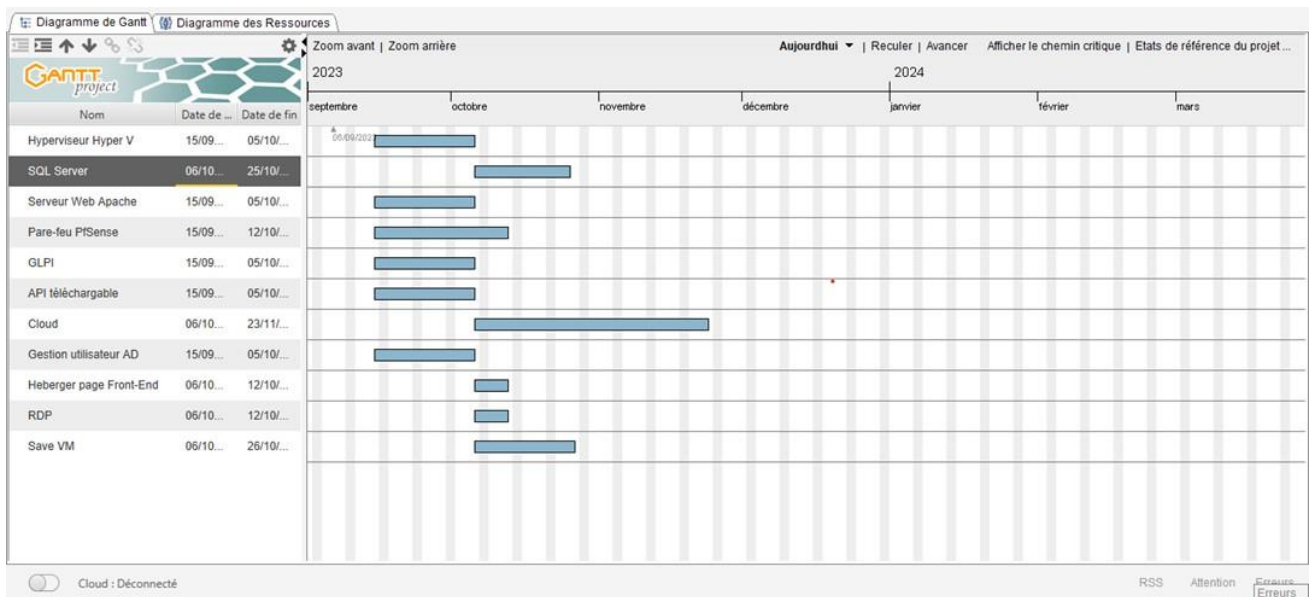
Diagramme de Gantt | Diagramme des Ressources

GANTT project

Zoom avant | Zoom arrière

Aujourdhui ▾ | Reculer | Avancer

Afficher le chemin critique | Etats de référence du projet ...

2023

2024

septembre octobre novembre décembre janvier février mars

| Nom | Date de ... | Date de fin |
|---|---|---|
| Hyperviseur Hyper V | 15/09... | 05/10/... |
| SQL Server | 06/10... | 25/10/... |
| Serveur Web Apache | 15/09... | 05/10/... |
| Pare-feu PfSense | 15/09... | 12/10/... |
| GLPI | 15/09... | 05/10/... |
| API téléchargable | 15/09... | 05/10/... |
| Cloud | 06/10... | 23/11/... |
| Gestion utilisateur AD | 15/09... | 05/10/... |
| Heberger page Front-End | 06/10... | 12/10/... |
| RDP | 06/10... | 12/10/... |
| Save VM | 06/10... | 26/10/... |

06/09/2023

Cloud : Déconnecté

RSS Attention Erreurs